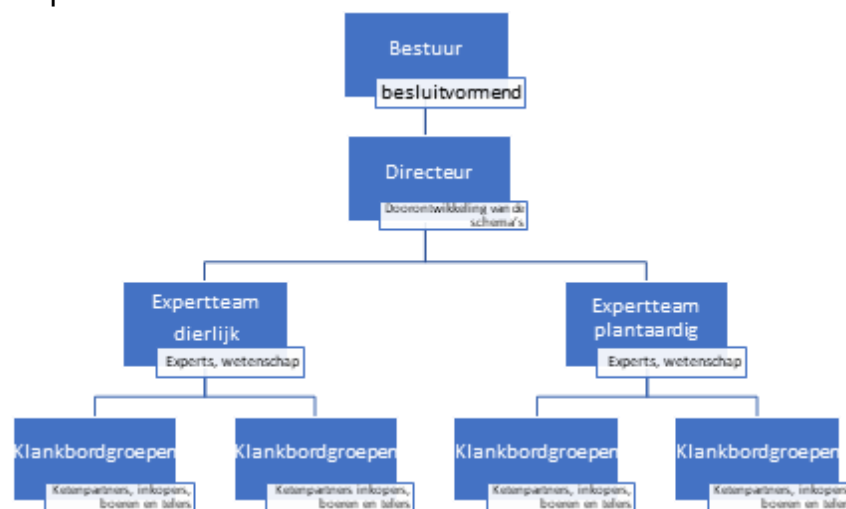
Bestuur
besluitvormend

Directeur
Doorontwikkeling van de schema's

Expertteam dierlijk
Experts, wetenschap

Expertteam plantaardig
Experts, wetenschap

Klankbordgroepen
Ketenpartners, inkopers, boeren en telers

Klankbordgroepen
Ketenpartners, inkopers, boeren en telers

Klankbordgroepen
Ketenpartners, inkopers, boeren en telers

Klankbordgroepen
Ketenpartners, inkopers, boeren en telers